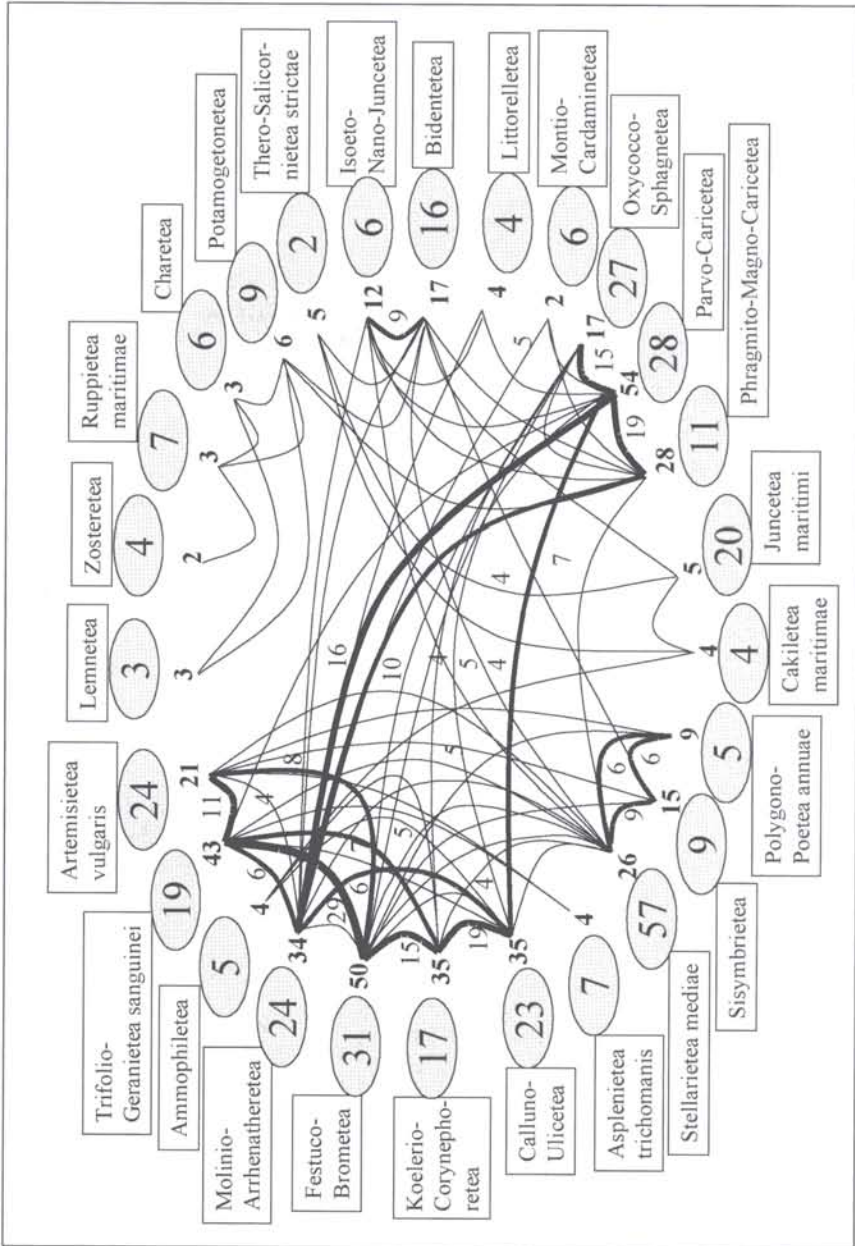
Artemisietea vulgaris
24
Lemnetea
3
Zosteretea
4
Ruppietea maritimae
7
Charetea
6
Potamogetonetea
9
Thero-Salicornietea strictae
2
Isoeto-Nano-Juncetea
6
Bidentetea
16
Littorelletea
4
Montio-Cardaminetea
6
Oxycocco-Sphagnetea
27
Parvo-Caricetea
28
Phragmito-Magno-Caricetea
11
Juncetea maritimi
20
Cakiletea maritimae
4
Polygono-Poetea annuae
5
Sisymbrietea
9
Stellarietea mediae
57
Asplenietea trichomanis
7
Calluno-Ulicetea
23
Koelerio-Corynephoretea
17
Festuco-Brometea
31
Molinio-Arrhenatheretea
24
Ammophiletea
5
Trifolio-Geranietea sanguinei
19

21
11
43
6
4
34
29
50
15
35
19
35
4
26
9
15
6
6
9
4
5
28
19
54
15
17
2
5
4
17
9
12
5
6
3
3
3
2
3
8
4
16
10
4
5
4
5
7
6
5
7
4
4
7